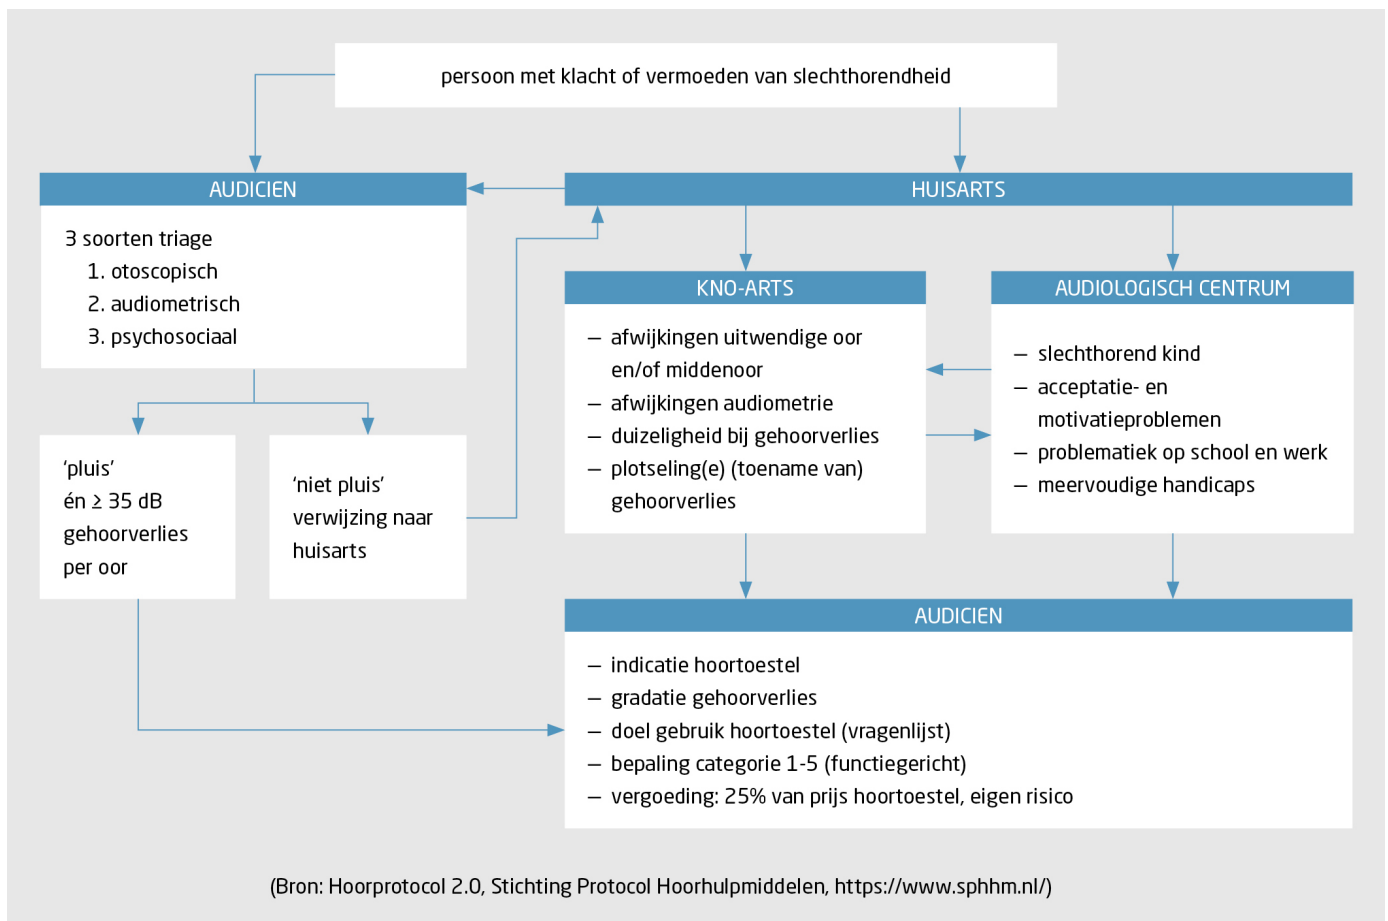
persoon met klacht of vermoeden van slechthorendheid

AUDICIEN

3 soorten triage
1. otoscopisch
2. audiometrisch
3. psychosociaal

'pluis'
én ≥ 35 dB gehoorverlies per oor

'niet pluis'
verwijzing naar huisarts

HUISARTS

KNO-ARTS

– afwijkingen uitwendige oor en/of middenoor
– afwijkingen audiometrie
– duizeligheid bij gehoorverlies
– plotseling(e) (toename van) gehoorverlies

AUDIOLOGISCH CENTRUM

– slechthorend kind
– acceptatie- en motivatieproblemen
– problematiek op school en werk
– meervoudige handicaps

AUDICIEN

– indicatie hoortoestel
– gradatie gehoorverlies
– doel gebruik hoortoestel (vragenlijst)
– bepaling categorie 1-5 (functiegericht)
– vergoeding: 25% van prijs hoortoestel, eigen risico

(Bron: Hoorprotocol 2.0, Stichting Protocol Hoorhulpmiddelen, https://www.sphhm.nl/)